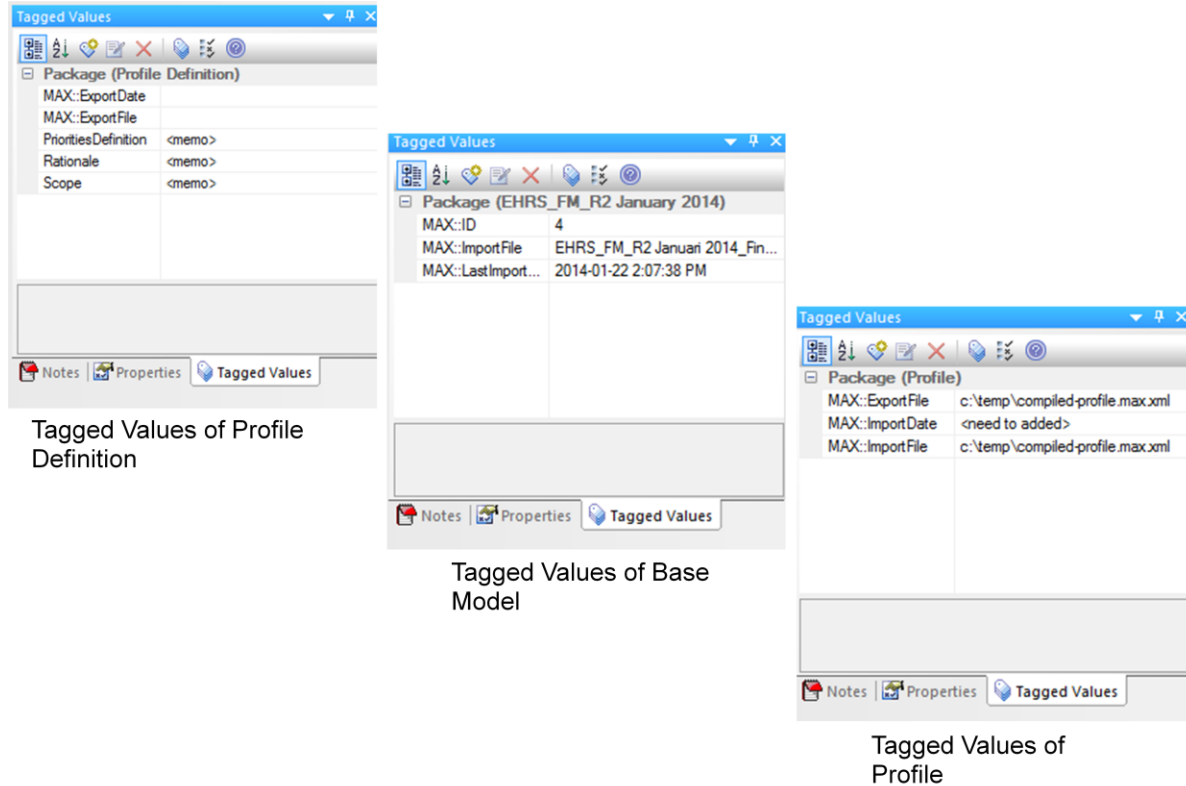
Tagged Values

Package (Profile Definition)

| | |
|---|---|
| MAX::ExportDate | |
| MAX::ExportFile | |
| PrioritiesDefinition | <memo> |
| Rationale | <memo> |
| Scope | <memo> |

Notes | Properties | Tagged Values

Tagged Values of Profile Definition

Tagged Values

Package (EHRS_FM_R2 January 2014)

| | |
|---|---|
| MAX::ID | 4 |
| MAX::ImportFile | EHRS_FM_R2 Januari 2014_Fin... |
| MAX::LastImport... | 2014-01-22 2:07:38 PM |

Notes | Properties | Tagged Values

Tagged Values of Base Model

Tagged Values

Package (Profile)

| | |
|---|---|
| MAX::ExportFile | c:\temp\compiled-profile.max.xml |
| MAX::ImportDate | <need to added> |
| MAX::ImportFile | c:\temp\compiled-profile.max.xml |

Notes | Properties | Tagged Values

Tagged Values of Profile